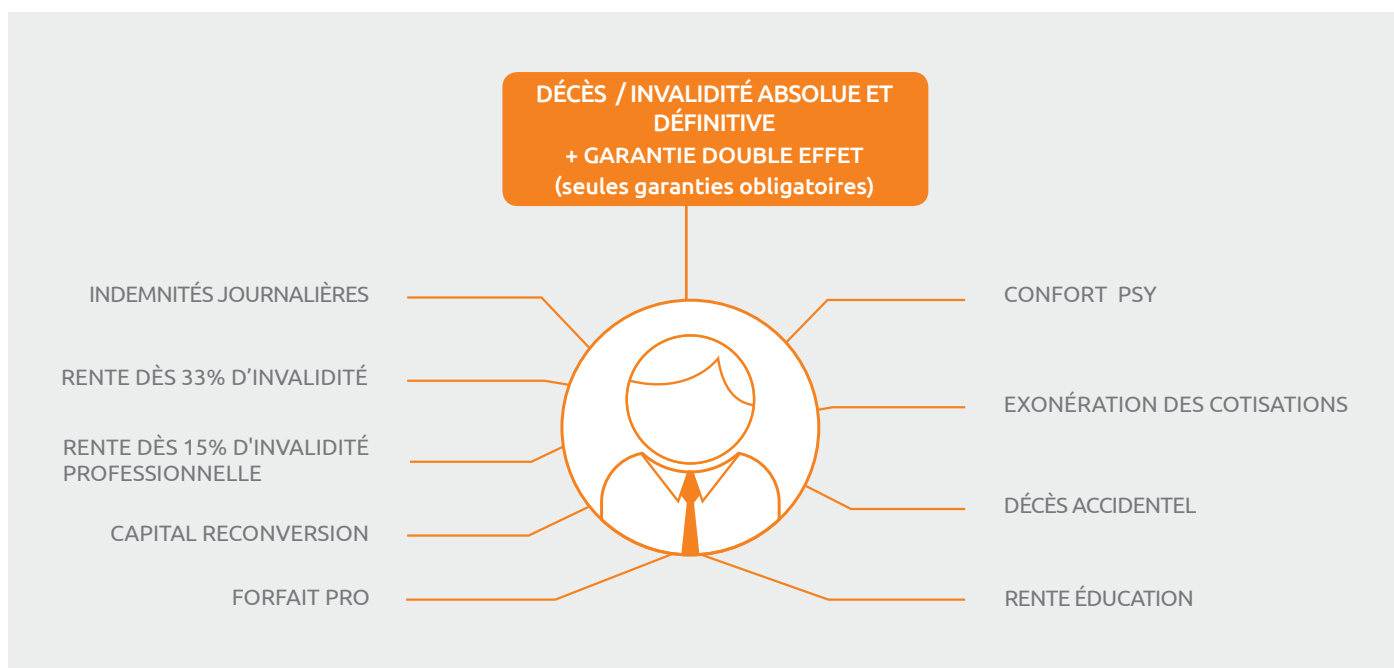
DÉCÈS / INVALIDITÉ ABSOLUE ET DÉFINITIVE
+ GARANTIE DOUBLE EFFET
(seules garanties obligatoires)

INDEMNITÉS JOURNALIÈRES

RENTE DÈS 33% D'INVALIDITÉ

RENTE DÈS 15% D'INVALIDITÉ PROFESSIONNELLE

CAPITAL RECONVERSION

FORFAIT PRO

CONFORT PSY

EXONÉRATION DES COTISATIONS

DÉCÈS ACCIDENTEL

RENTE ÉDUCATION